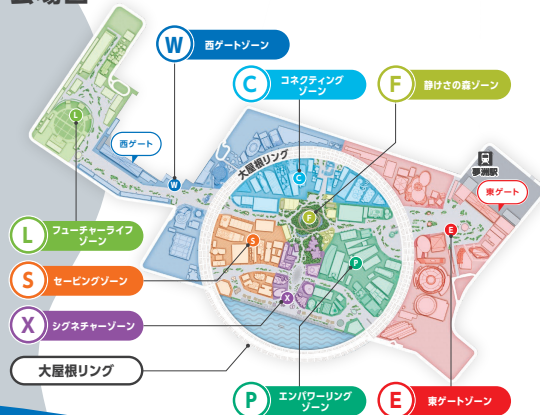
会場

W 西ゲートゾーン

C コネクティングゾーン

F 静けさの森ゾーン

西ゲート

大屋根リング

夢洲駅

東ゲート

L フューチャーライフゾーン

S セービングゾーン

X シグネチャーゾーン

大屋根リング

P エンパワーリングゾーン

E 東ゲートゾーン